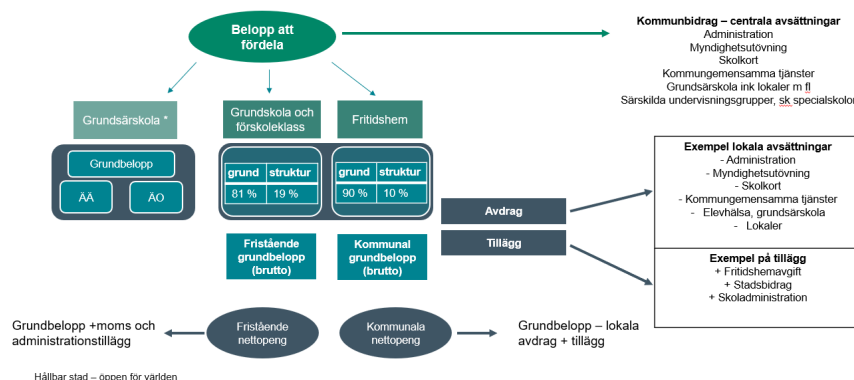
Belopp att fördela

Kommunbidrag – centrala avsättningar
Administration
Myndighetsutövning
Skolkort
Kommungemensamma tjänster
Grundsärskola ink lokaler m fl
Särskilda undervisningsgrupper, sk specialskol

Grundsärskola *

Grundbelopp
ÄÄ
ÄO

Grundskola och förskoleklass

| grund | struktur |
|---|---|
| 81 % | 19 % |

Fritidshem

| grund | struktur |
|---|---|
| 90 % | 10 % |

Exempel lokala avsättningar
- Administration
- Myndighetsutövning
- Skolkort
- Kommungemensamma tjänster
- Elevhälsa, grundsärskola
- Lokaler

Avdrag
Tillägg

Exempel på tillägg
+ Fritidshemavgift
+ Stadsbidrag
+ Skoladministration

Fristående grundbelopp (brutto)

Kommunal grundbelopp (brutto)

Grundbelopp +moms och administrationstillägg

Fristående nettopeng

Kommunala nettopeng

Grundbelopp – lokala avdrag + tillägg

Hållbar stad – öppen för världen